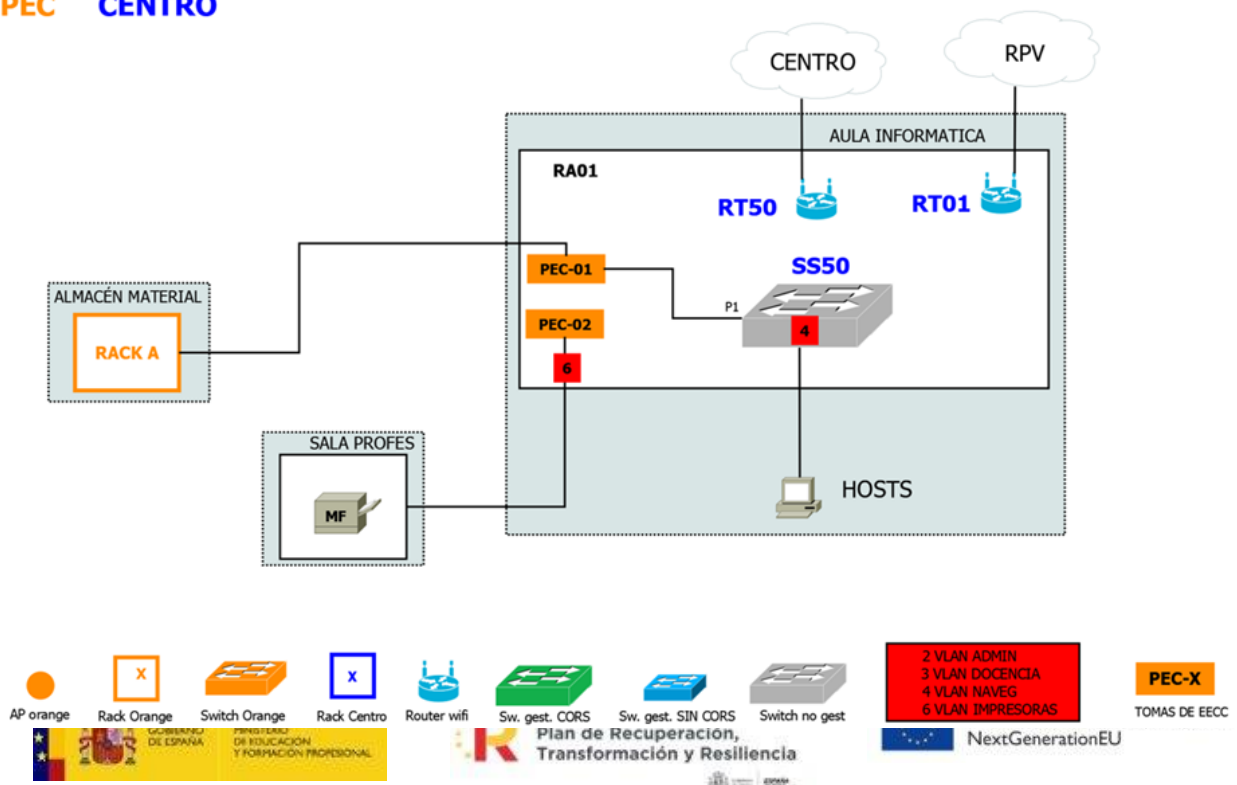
PEC CENTRO

CENTRO

RPV

AULA INFORMATICA

RA01

RT50

RT01

SS50

PEC-01

PEC-02

P1

4

6

ALMACÉN MATERIAL

RACK A

SALA PROFES

MF

HOSTS

AP orange

X
Rack Orange

Switch Orange

X
Rack Centro

Router wifi

Sw. gest. CORS

Sw. gest. SIN CORS

Switch no gest

2 VLAN ADMIN
3 VLAN DOCENCIA
4 VLAN NAVEG
6 VLAN IMPRESORAS

PEC-X
TOMAS DE EECC

GOBIERNO DE ESPAÑA

MINISTERIO DE EDUCACIÓN Y FORMACIÓN PROFESIONAL

Plan de Recuperación, Transformación y Resiliencia

NextGenerationEU